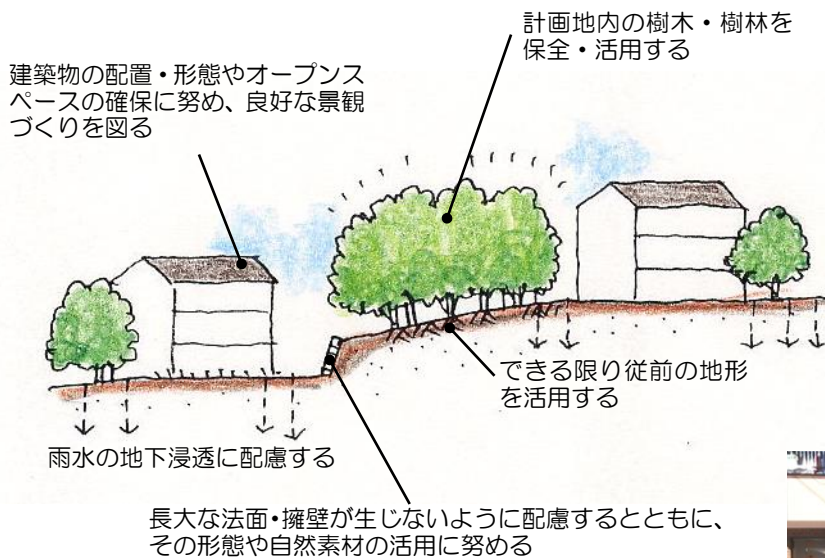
計画地内の樹木・樹林を保全・活用する

建築物の配置・形態やオープンスペースの確保に努め、良好な景観づくりを図る

できる限り従前の地形を活用する

雨水の地下浸透に配慮する

長大な法面•擁壁が生じないように配慮するとともに、その形態や自然素材の活用に努める